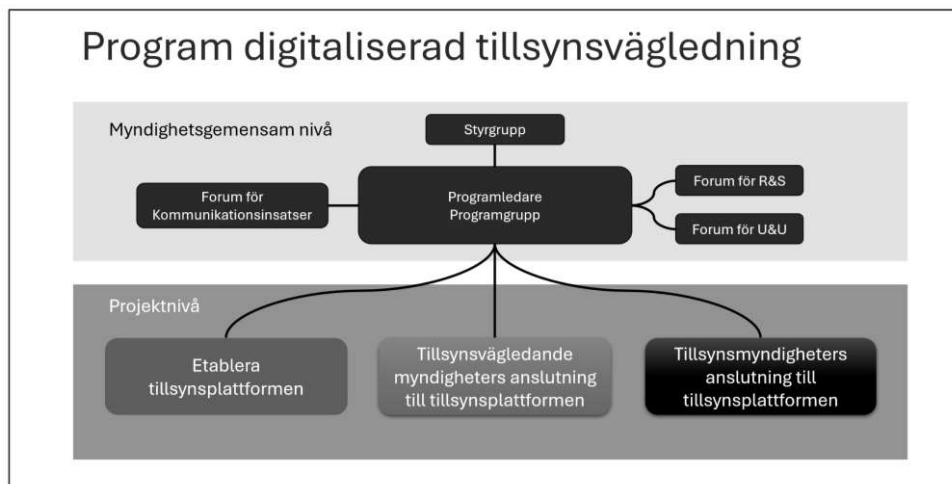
Program digitaliserad tillsynsvägledning

Myndighetsgemensam nivå

Styrgrupp

Forum för Kommunikationsinsatser

Programledare
Programgrupp

Forum för R&S

Forum för U&U

Projektnivå

Etablera tillsynsplattformen

Tillsynsvägledande myndigheters anslutning till tillsynsplattformen

Tillsynsmyndigheters anslutning till tillsynsplattformen